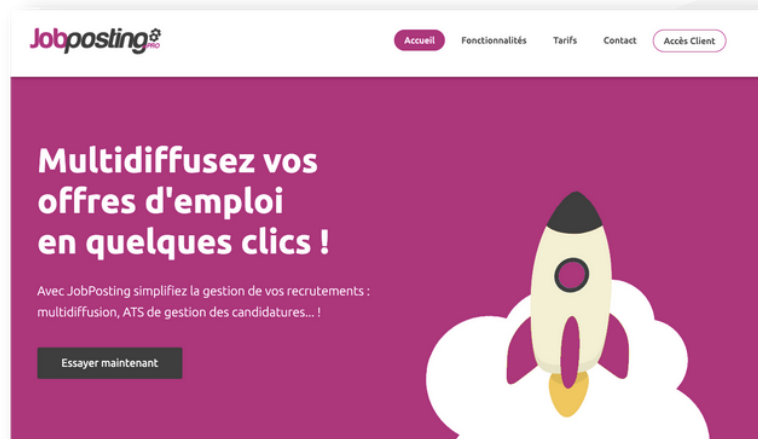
Jobposting PRO

Accueil Fonctionnalités Tarifs Contact Accès Client

Multidiffusez vos offres d'emploi en quelques clics !

Avec JobPosting simplifiez la gestion de vos recrutements : multidiffusion, ATS de gestion des candidatures... !

Essayer maintenant